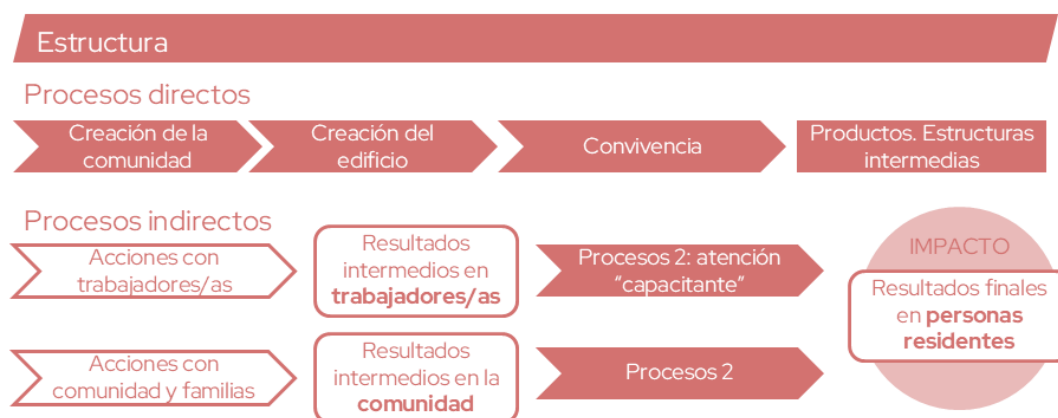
Estructura

Procesos directos

Creación de la comunidad

Creación del edificio

Convivencia

Productos. Estructuras intermedias

Procesos indirectos

Acciones con trabajadores/as

Resultados intermedios en **trabajadores/as**

Procesos 2: atención "capacitante"

IMPACTO

Resultados finales en **personas residentes**

Acciones con comunidad y familias

Resultados intermedios en la **comunidad**

Procesos 2